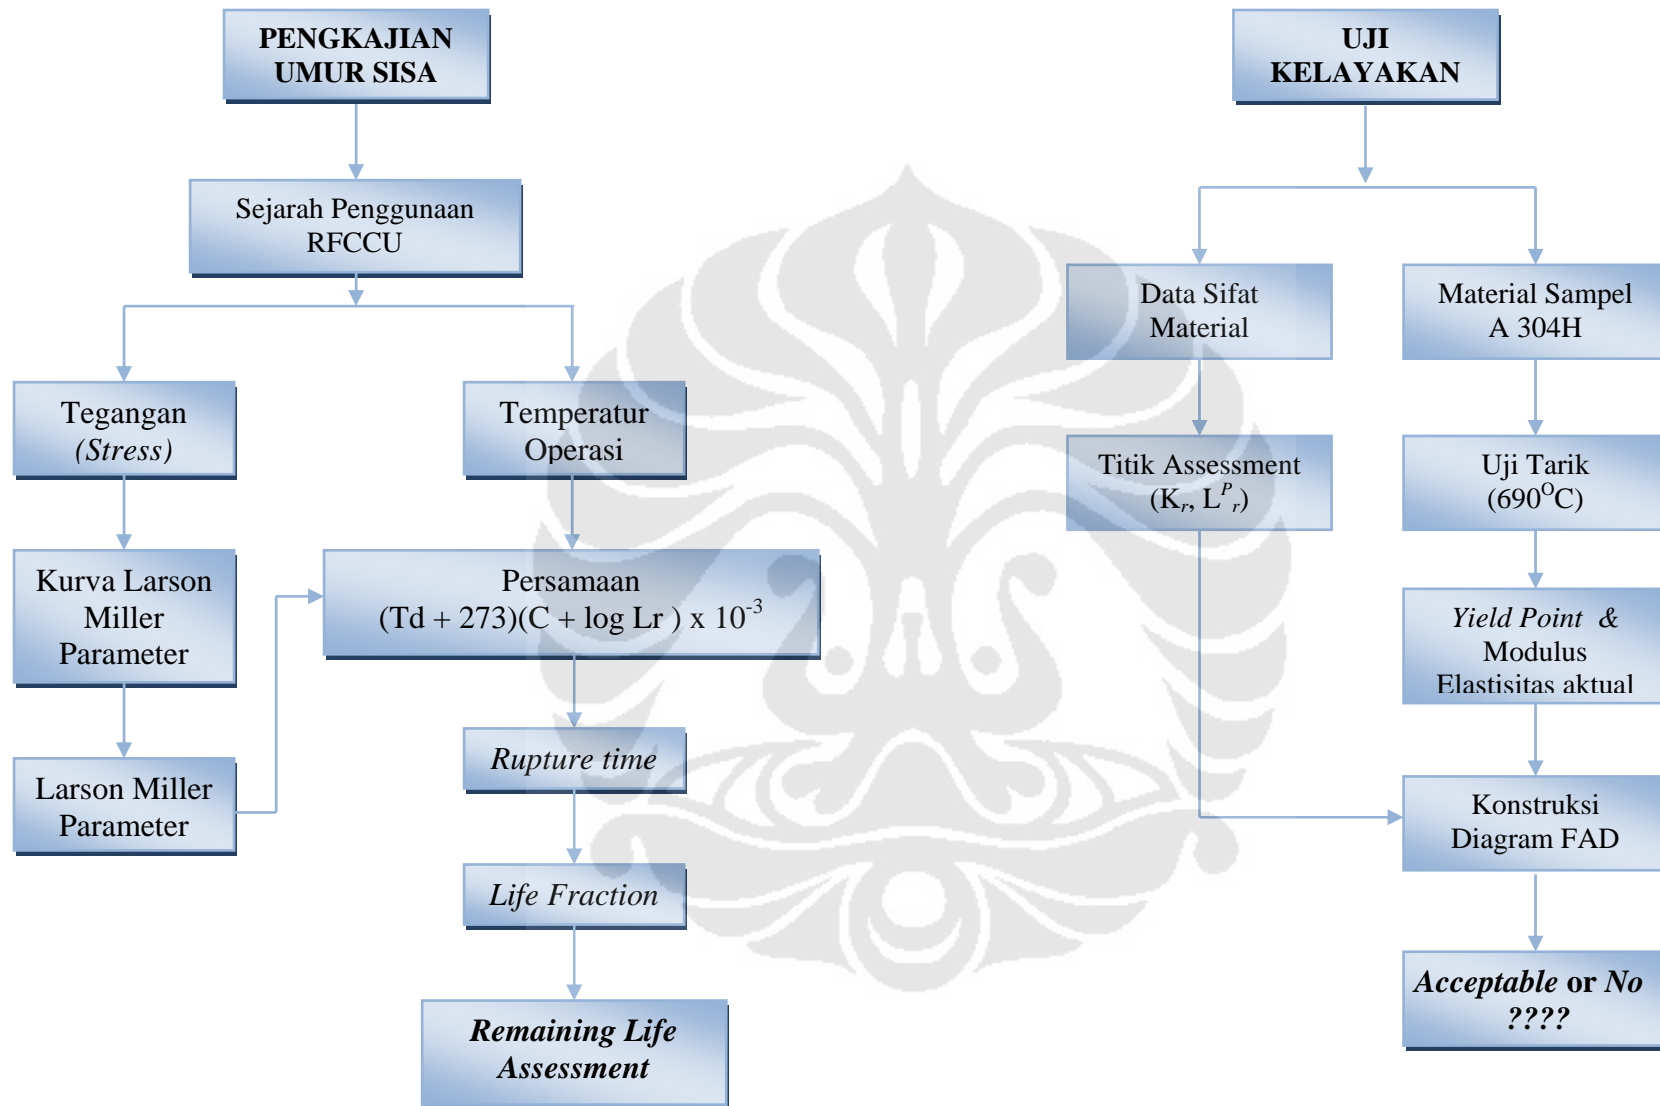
PENGKAJIAN UMUR SISA

Sejarah Penggunaan RFCCU

Tegangan (Stress)

Temperatur Operasi

Kurva Larson Miller Parameter

Persamaan (Td + 273)(C + log Lr ) x $10^{-3}$

Larson Miller Parameter

Rupture time

Life Fraction

Remaining Life Assessment

UJI KELAYAKAN

Data Sifat Material

Material Sampel A 304H

Titik Assessment ($K_r$, $L^P_r$)

Uji Tarik ($690^oC$)

Yield Point & Modulus Elastisitas aktual

Konstruksi Diagram FAD

Acceptable or No ????